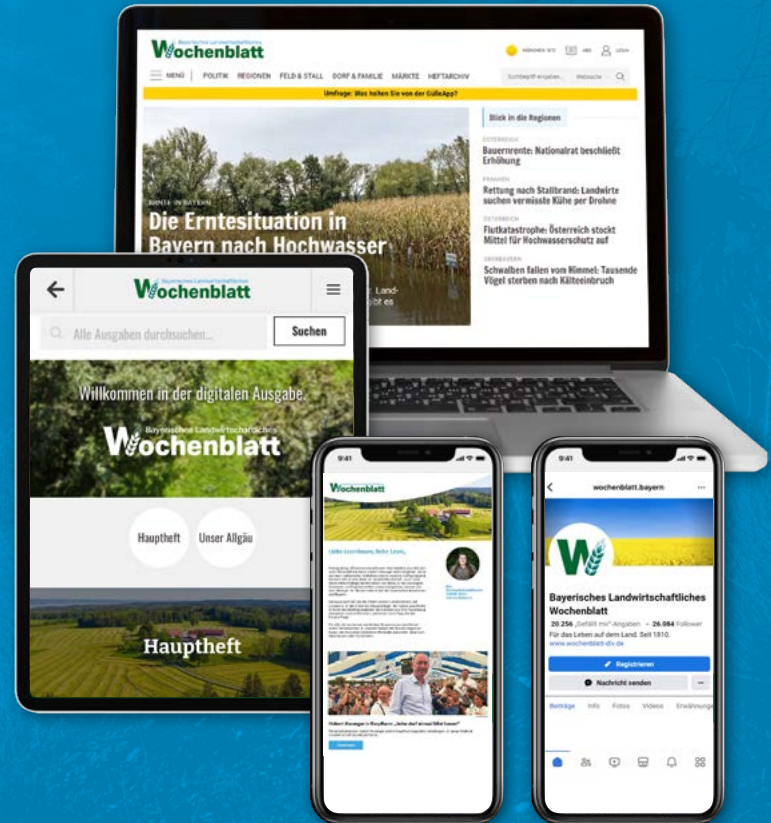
Bayerisches Landwirtschaftliches
Wochenblatt

MÜNCHEN 18°C ABO LOGIN

MENÜ POLITIK REGIONEN FELD & STALL DORF & FAMILIE MÄRKTE HEFTARCHIV

Suchbegriff eingeben... Webcode

Umfrage: Was halten Sie von der GülleApp?

ERNTE IN BAYERN
Die Erntesituation in Bayern nach Hochwasser

Land-
ibt es

Blick in die Regionen

ÖSTERREICH
Bauernrente: Nationalrat beschließt Erhöhung

FRANKEN
Rettung nach Stallbrand: Landwirte suchen vermisste Kühe per Drohne

ÖSTERREICH
Flutkatastrophe: Österreich stockt Mittel für Hochwasserschutz auf

OBERBAYERN
Schwalben fallen vom Himmel: Tausende Vögel sterben nach Kälteeinbruch

Bayerisches Landwirtschaftliches
Wochenblatt

Alle Ausgaben durchsuchen...
Suchen

Willkommen in der digitalen Ausgabe

Bayerisches Landwirtschaftliches
Wochenblatt

Hauptheft
Unser Allgäu

Hauptheft

9:41
Wochenblatt

Liebe Leserinnen, liebe Leser,

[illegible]

Hubert Aiwanger in Bayern: „Nehmt doch einfach mal mit!“

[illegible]

9:41
wochenblatt.bayern

Bayerisches Landwirtschaftliches Wochenblatt
20.256 „Gefällt mir“-Angaben • 26.084 Follower
Für das Leben auf dem Land. Seit 1810.
www.wochenblatt-dlv.de

Registrieren
Nachricht senden

Beiträge Info Fotos Videos Erwähnunge